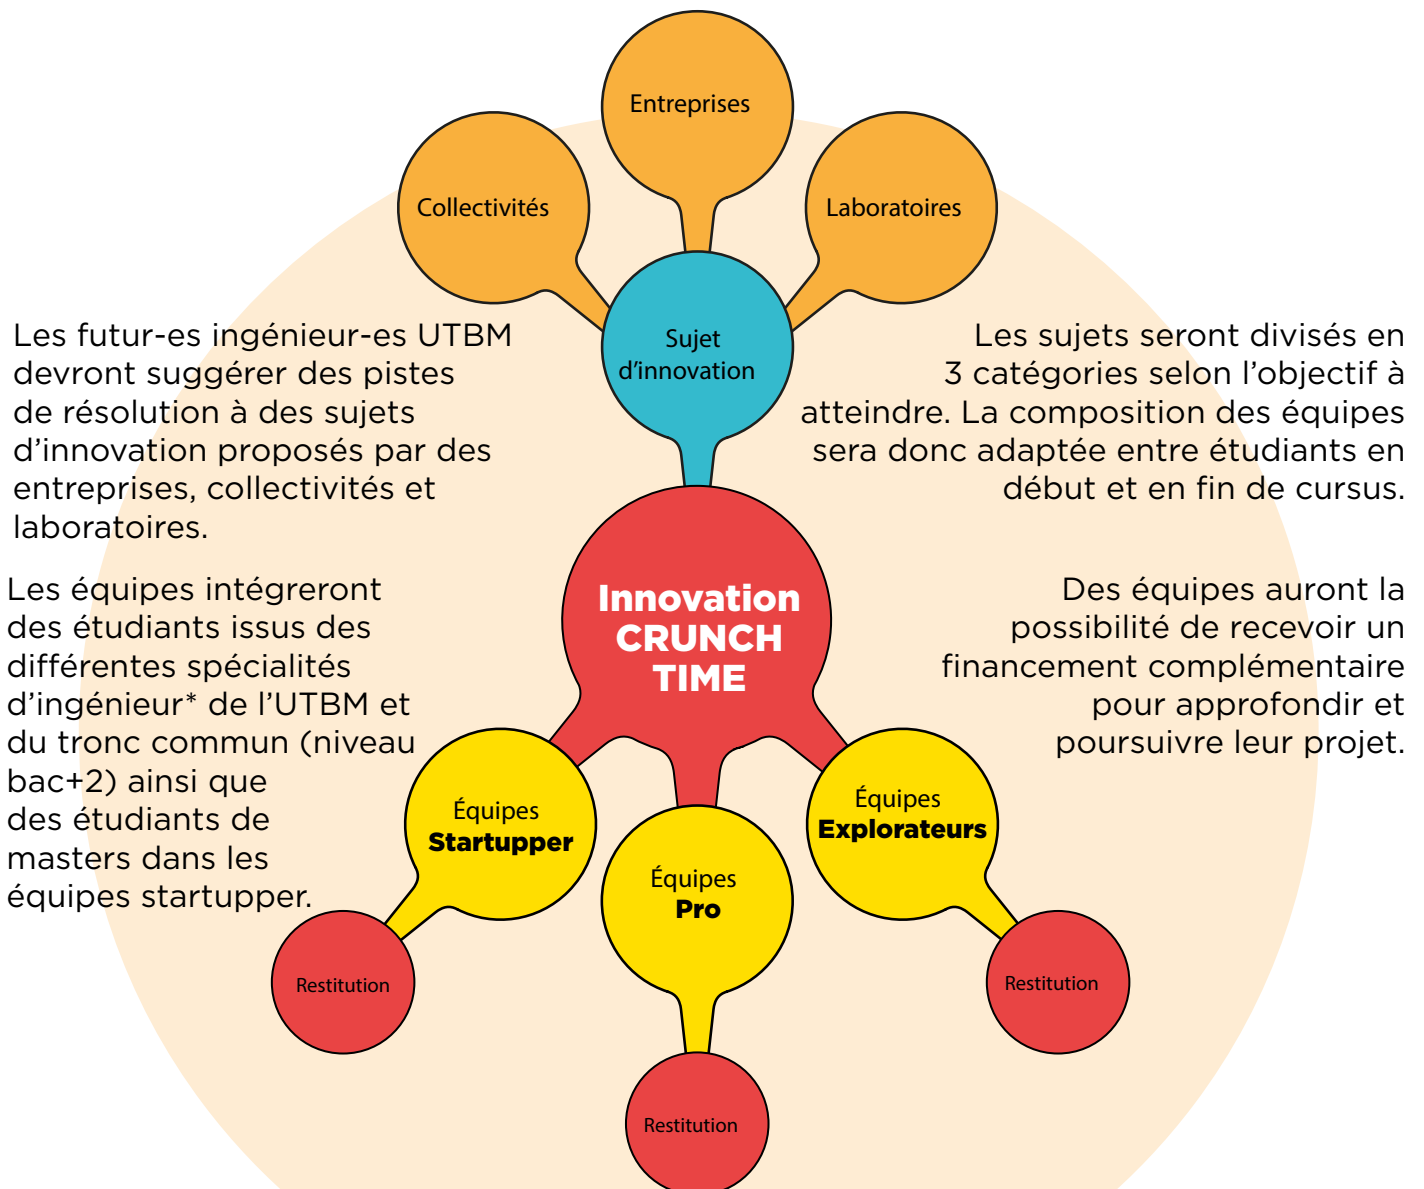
Entreprises

Collectivités

Laboratoires

Sujet d'innovation

Les futur-es ingénieur-es UTBM devront suggérer des pistes de résolution à des sujets d'innovation proposés par des entreprises, collectivités et laboratoires.

Les sujets seront divisés en 3 catégories selon l'objectif à atteindre. La composition des équipes sera donc adaptée entre étudiants en début et en fin de cursus.

Innovation CRUNCH TIME

Les équipes intégreront des étudiants issus des différentes spécialités d'ingénieur* de l'UTBM et du tronc commun (niveau bac+2) ainsi que des étudiants de masters dans les équipes startupper.

Des équipes auront la possibilité de recevoir un financement complémentaire pour approfondir et poursuivre leur projet.

Équipes Startupper

Équipes Pro

Équipes Explorateurs

Restitution

Restitution

Restitution